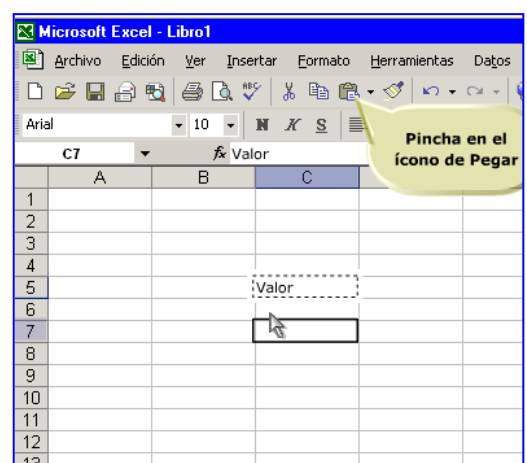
Microsoft Excel - Libro1

Archivo Edición Ver Insertar Formato Herramientas Datos

Arial 10 N K S

C7 fx Valor

Pincha en el ícono de Pegar

| | A | B | C |
|---|---|---|---|
| 1 | | | |
| 2 | | | |
| 3 | | | |
| 4 | | | |
| 5 | | | Valor |
| 6 | | | |
| 7 | | | |
| 8 | | | |
| 9 | | | |
| 10 | | | |
| 11 | | | |
| 12 | | | |
| 13 | | | |